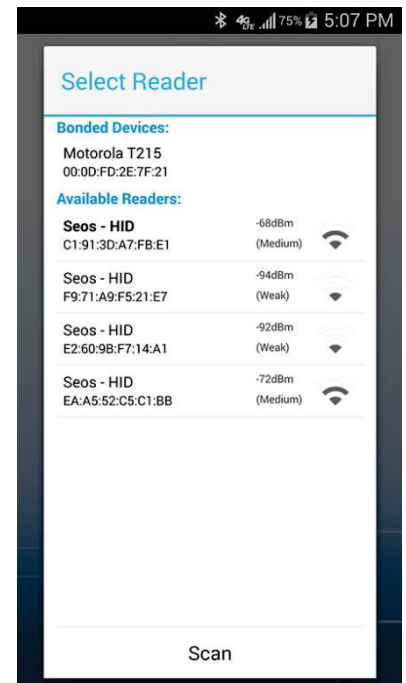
4G LTE 75% 5:07 PM

Select Reader

Bonded Devices:

Motorola T215
00:0D:FD:2E:7F:21

Available Readers:

Seos - HID
C1:91:3D:A7:FB:E1
-68dBm
(Medium)

Seos - HID
F9:71:A9:F5:21:E7
-94dBm
(Weak)

Seos - HID
E2:60:9B:F7:14:A1
-92dBm
(Weak)

Seos - HID
EA:A5:52:C5:C1:BB
-72dBm
(Medium)

Scan